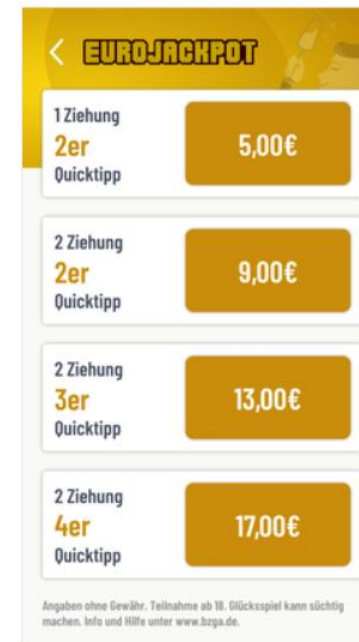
EUROJACKPOT

1 Ziehung
2er
Quicktipp

5,00€

2 Ziehung
2er
Quicktipp

9,00€

2 Ziehung
3er
Quicktipp

13,00€

2 Ziehung
4er
Quicktipp

17,00€

Angaben ohne Gewähr. Teilnahme ab 18. Glücksspiel kann süchtig machen. Info und Hilfe unter www.bzga.de.